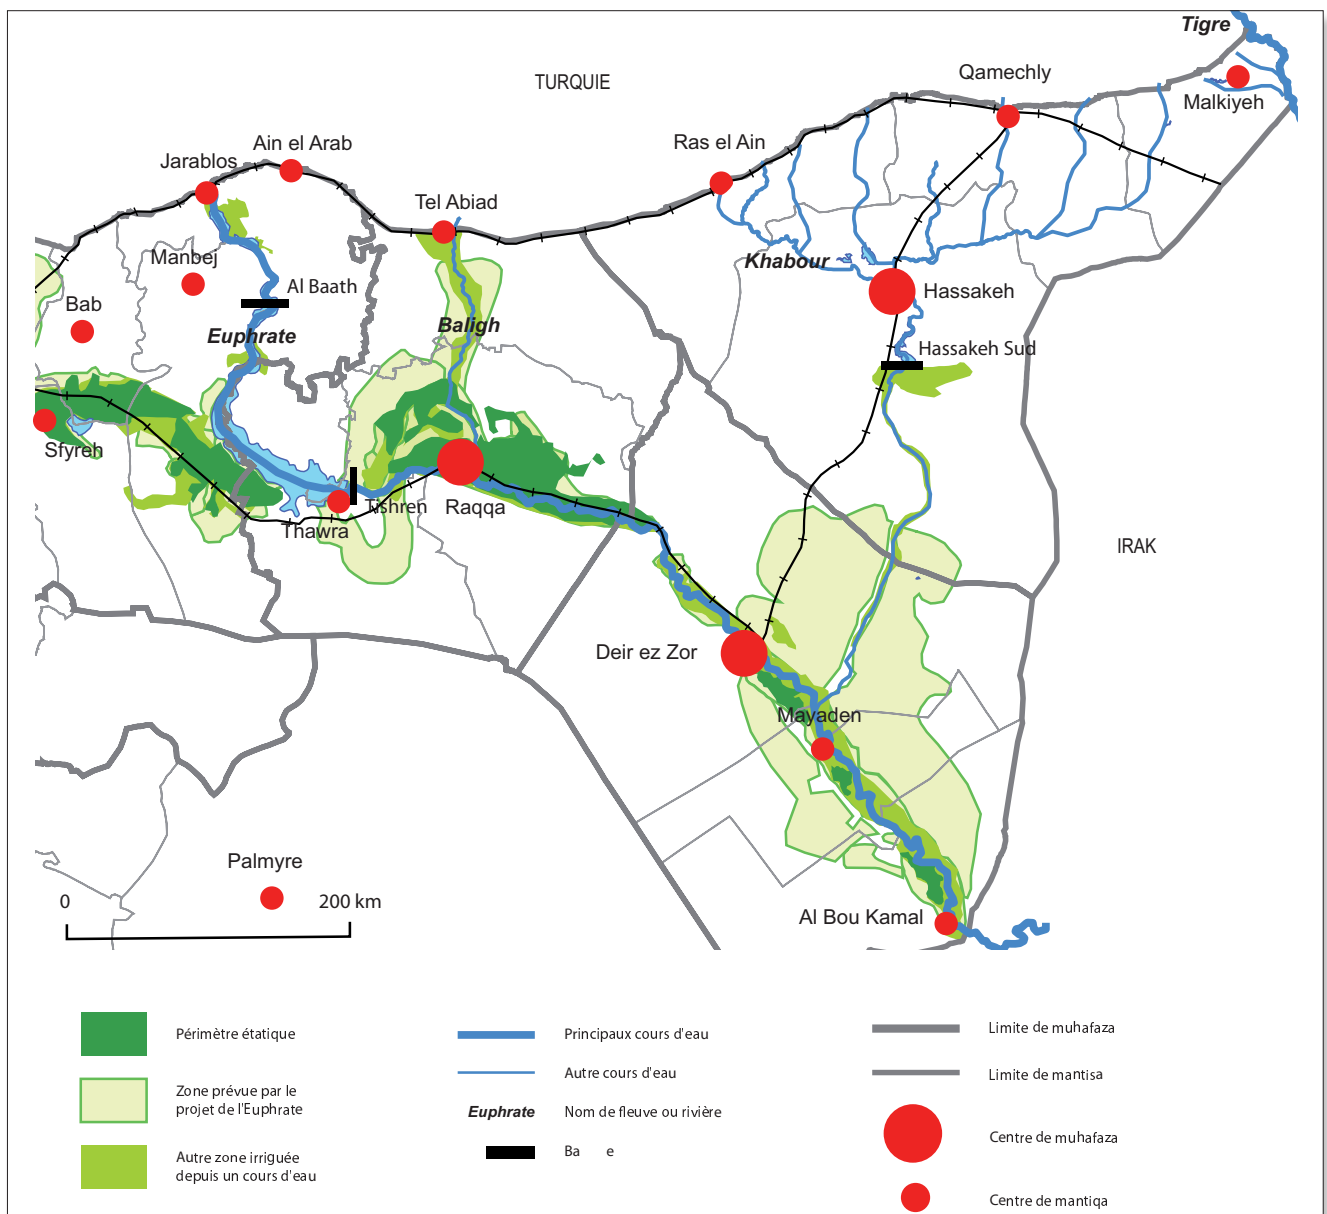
Tigre
TURQUIE
Qamechly
Malkiyeh
Ras el Ain
Ain el Arab
Jarablos
Tel Abiad
Manbej
Khabour
Al Baath
Hassakeh
Bab
Euphrate
Baligh
Hassakeh Sud
Sfyreh
Raqqa
Tishren
Thawra
IRAK
Deir ez Zor
Mayaden
Palmyre
0
200 km
Al Bou Kamal

Périmètre étatique
Zone prévue par le projet de l'Euphrate
Autre zone irriguée depuis un cours d'eau
Principaux cours d'eau
Autre cours d'eau
Euphrate Nom de fleuve ou rivière
Ba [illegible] e
Limite de muhafaza
Limite de mantisa
Centre de muhafaza
Centre de mantiqa